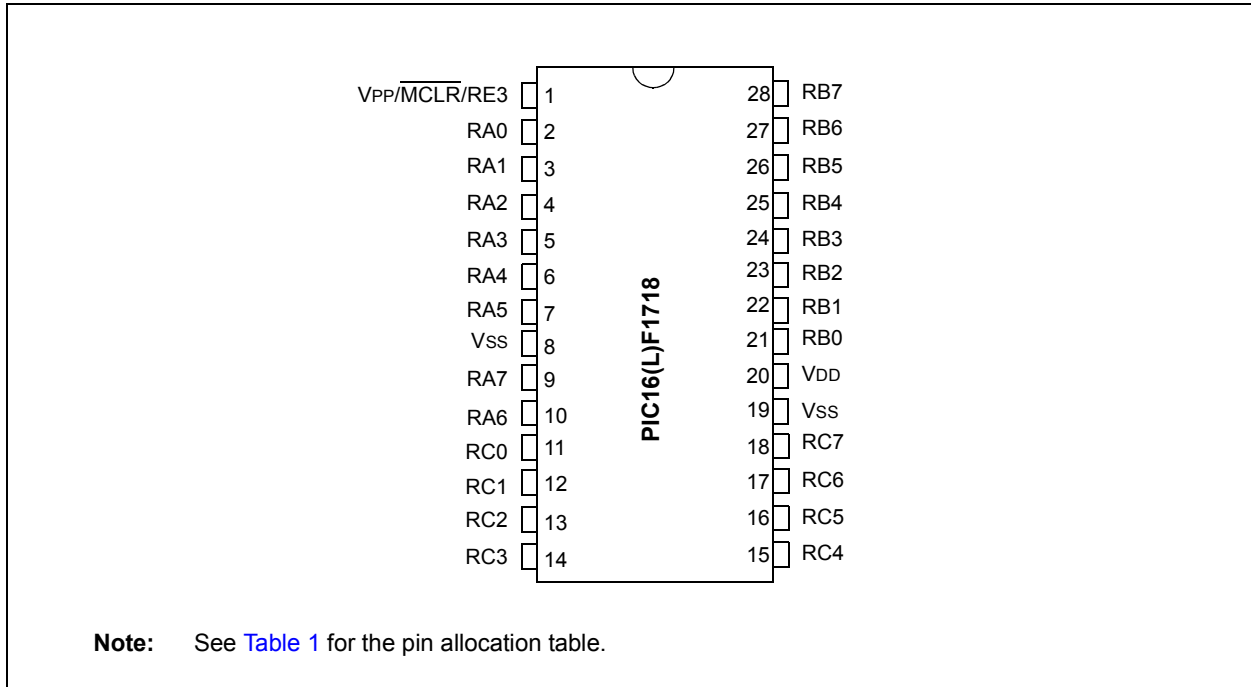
VPP/$\overline{\text{MCLR}}$/RE3 1
RA0 2
RA1 3
RA2 4
RA3 5
RA4 6
RA5 7
VSS 8
RA7 9
RA6 10
RC0 11
RC1 12
RC2 13
RC3 14

PIC16(L)F1718

28 RB7
27 RB6
26 RB5
25 RB4
24 RB3
23 RB2
22 RB1
21 RB0
20 VDD
19 VSS
18 RC7
17 RC6
16 RC5
15 RC4

Note: See Table 1 for the pin allocation table.